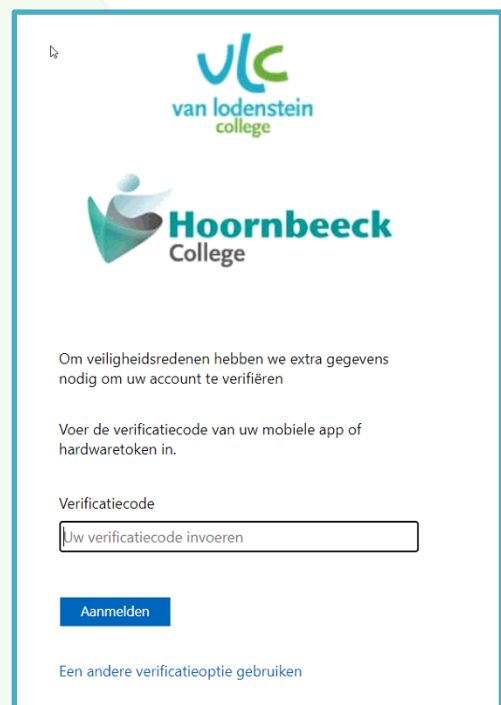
vlc
van lodenstein
college

Hoornbeeck
College

Om veiligheidsredenen hebben we extra gegevens nodig om uw account te verifiëren

Voer de verificatiecode van uw mobiele app of hardwaretoken in.

Verificatiecode

Uw verificatiecode invoeren

Aanmelden

Een andere verificatieoptie gebruiken